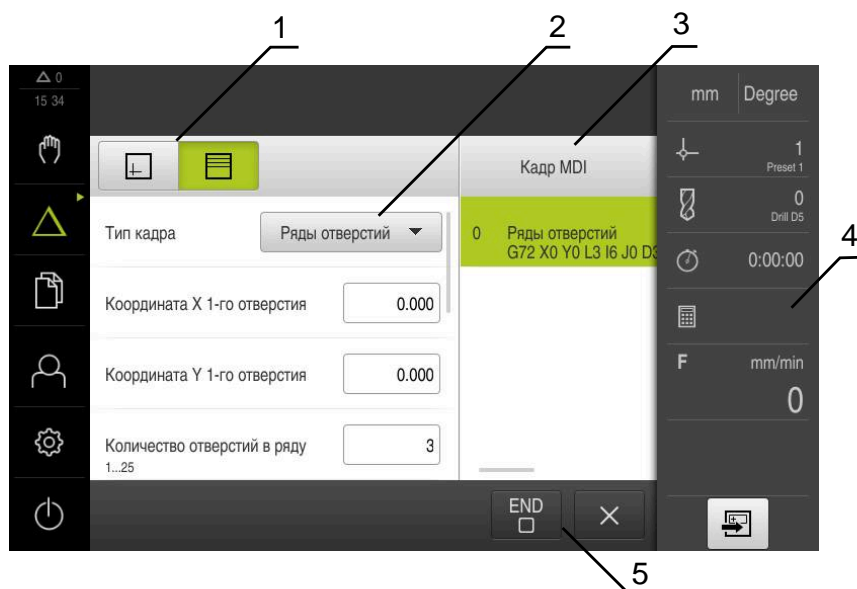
1
2
3
4
5

0
15 34

mm
Degree

Кадр MDI

1
Preset 1

0
Drill D5

0:00:00

F
mm/min
0

Тип кадра
Ряды отверстий

0
Ряды отверстий
G72 X0 Y0 L3 I6 J0 D3

Координата X 1-го отверстия
0.000

Координата Y 1-го отверстия
0.000

Количество отверстий в ряду
1...25
3

END